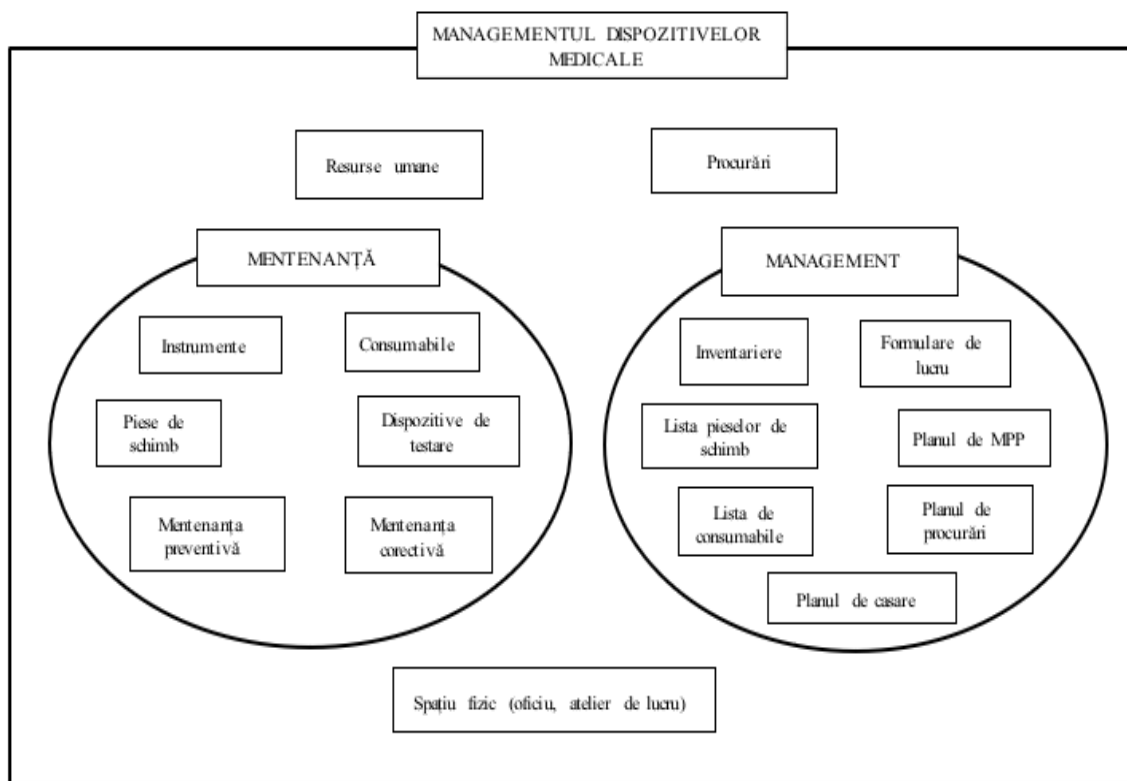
MANAGEMENTUL DISPOZITIVELOR MEDICALE

Resurse umane

Procurări

MENTENANȚĂ

Instrumente

Consumabile

Piese de schimb

Dispozitive de testare

Mentenanța preventivă

Mentenanța corectivă

MANAGEMENT

Inventariere

Formulare de lucru

Lista pieselor de schimb

Planul de MPP

Lista de consumabile

Planul de procurări

Planul de casare

Spațiu fizic (oficiu, atelier de lucru)